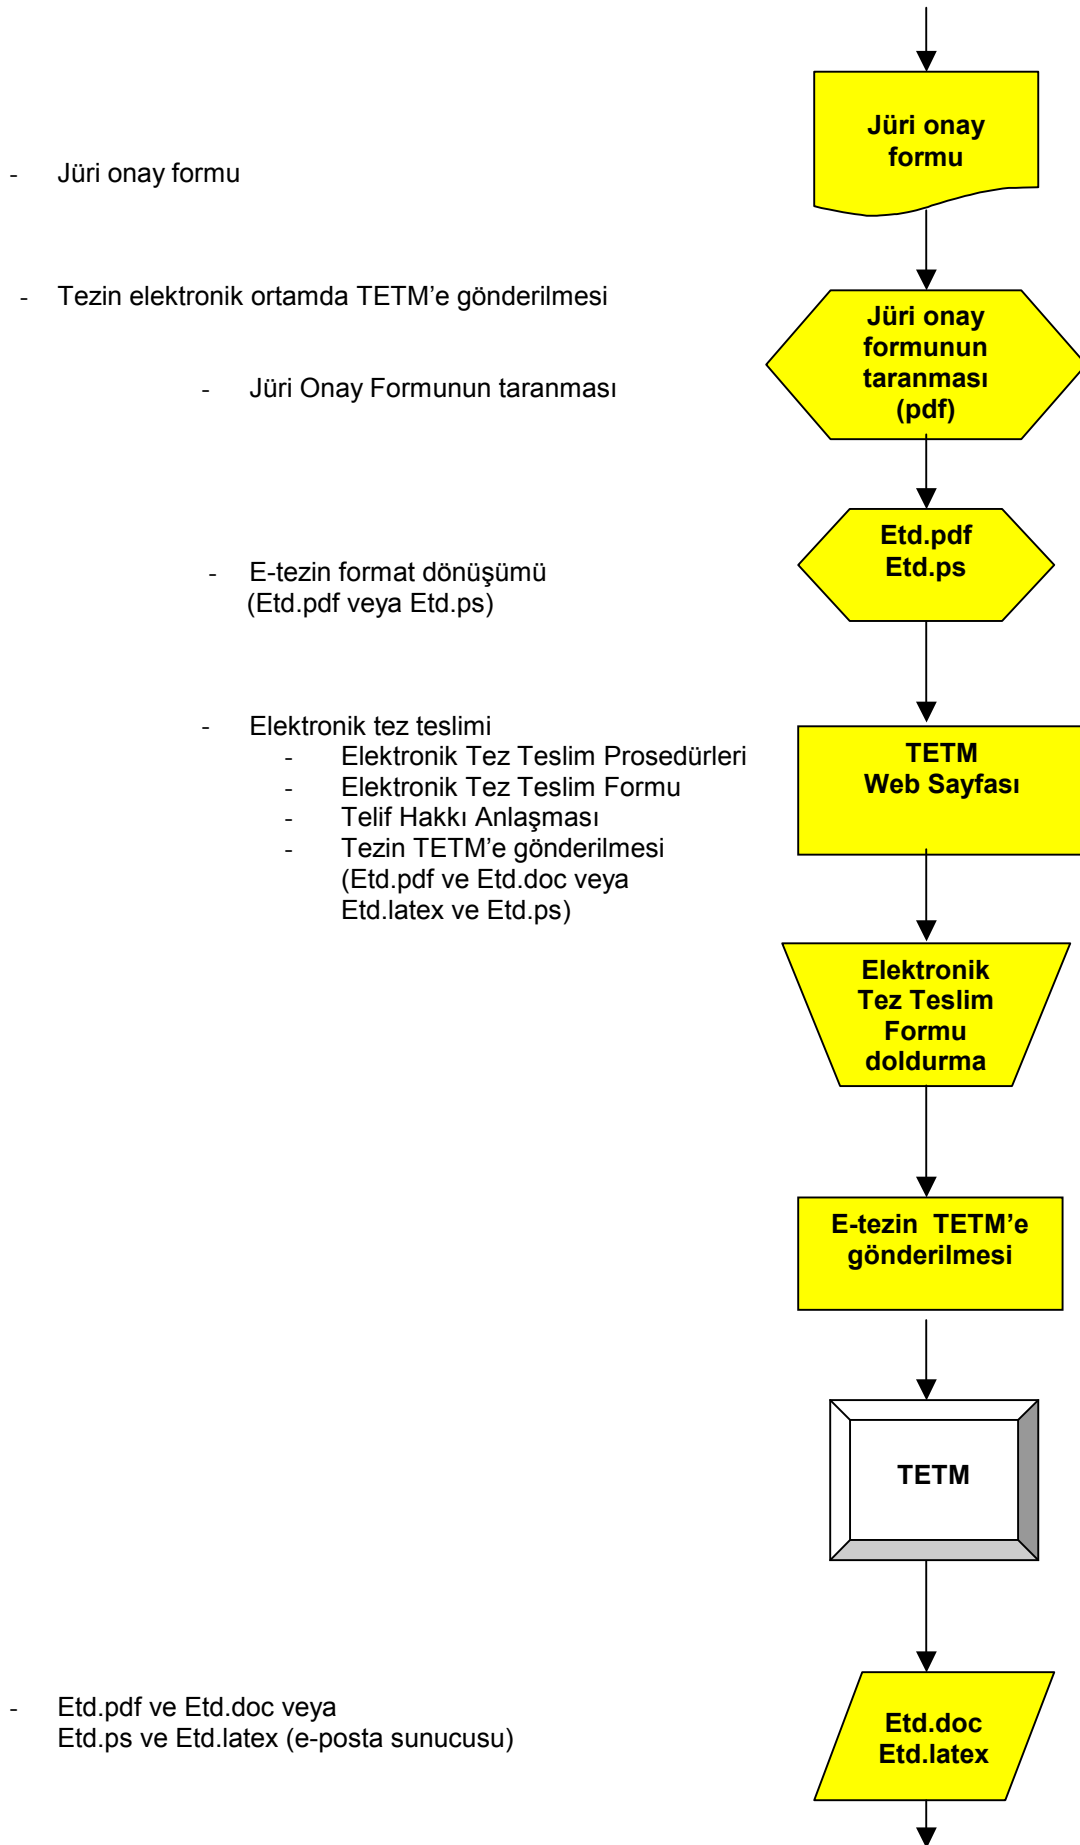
- Jüri onay formu

Jüri onay formu

- Tezin elektronik ortamda TETM'e gönderilmesi

- Jüri Onay Formunun taranması

Jüri onay formunun taranması (pdf)

- E-tezin format dönüşümü (Etd.pdf veya Etd.ps)

Etd.pdf
Etd.ps

- Elektronik tez teslimi
- Elektronik Tez Teslim Prosedürleri
- Elektronik Tez Teslim Formu
- Telif Hakkı Anlaşması
- Tezin TETM'e gönderilmesi (Etd.pdf ve Etd.doc veya Etd.latex ve Etd.ps)

TETM
Web Sayfası

Elektronik Tez Teslim Formu doldurma

E-tezin TETM'e gönderilmesi

TETM

- Etd.pdf ve Etd.doc veya Etd.ps ve Etd.latex (e-posta sunucusu)

Etd.doc
Etd.latex